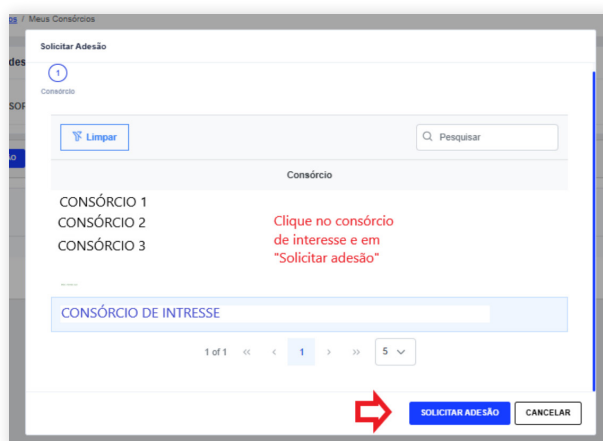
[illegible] / Meus Consórcios

Solicitar Adesão

1
Consórcio

Limpar

Pesquisar

Consórcio

CONSÓRCIO 1
CONSÓRCIO 2
CONSÓRCIO 3

Clique no consórcio de interesse e em "Solicitar adesão"

CONSÓRCIO DE INTRESSE

1 of 1 « ‹ 1 › » 5

SOLICITAR ADESÃO
CANCELAR